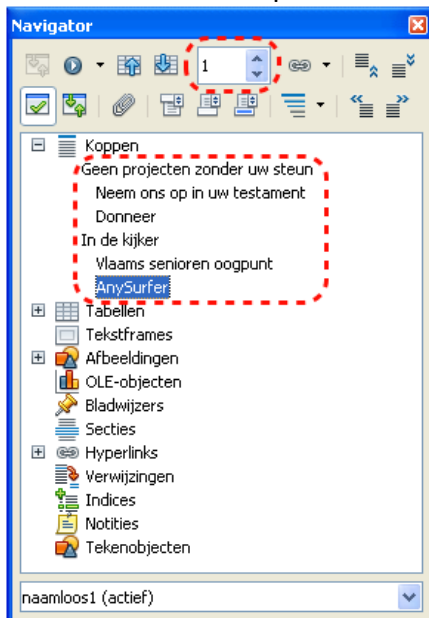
Navigator

1

Koppen
Geen projecten zonder uw steun
Neem ons op in uw testament
Donneer
In de kijker
Vlaams senioren oogpunt
AnySurfer
Tabellen
Tekstframes
Afbeeldingen
OLE-objecten
Bladwijzers
Secties
Hyperlinks
Verwijzingen
Indices
Notities
Tekenobjecten

naamloos1 (actief)